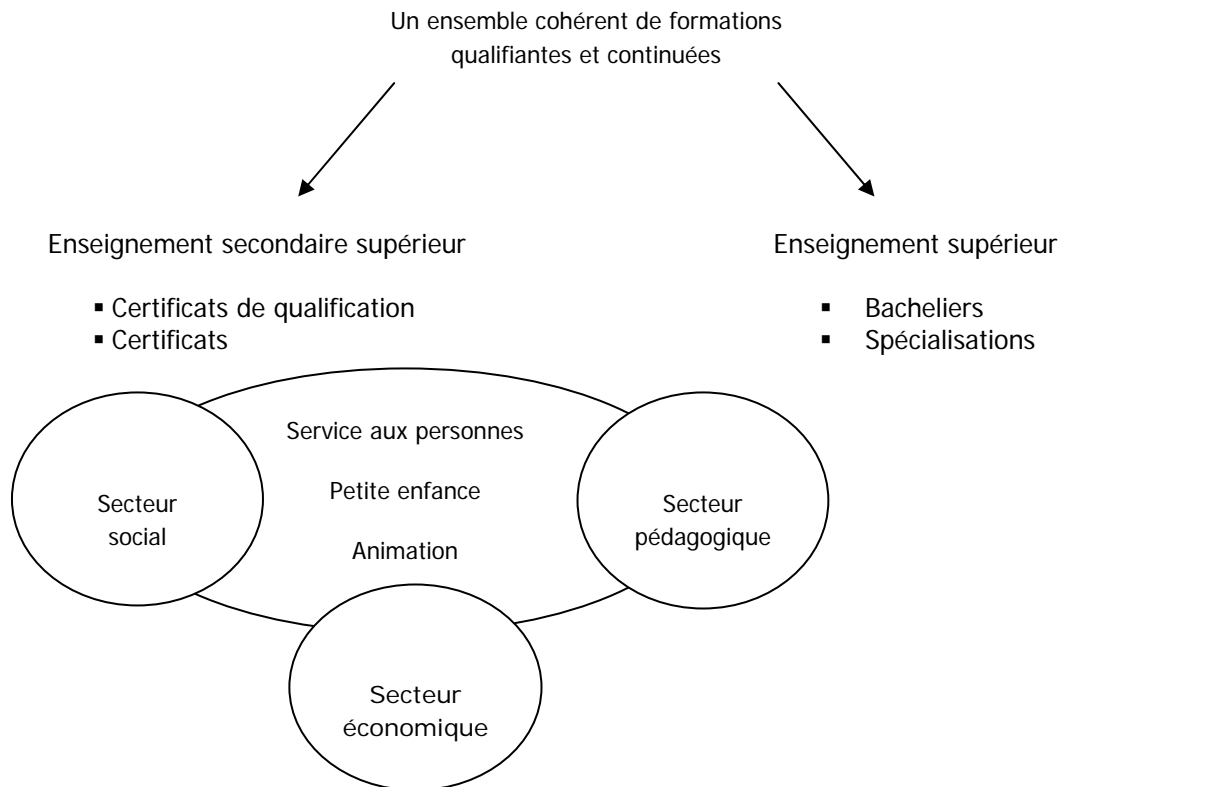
Un ensemble cohérent de formations qualifiantes et continuées

Enseignement secondaire supérieur

- Certificats de qualification
- Certificats

Enseignement supérieur

- Bacheliers
- Spécialisations

Service aux personnes

Petite enfance

Animation

Secteur social

Secteur pédagogique

Secteur économique